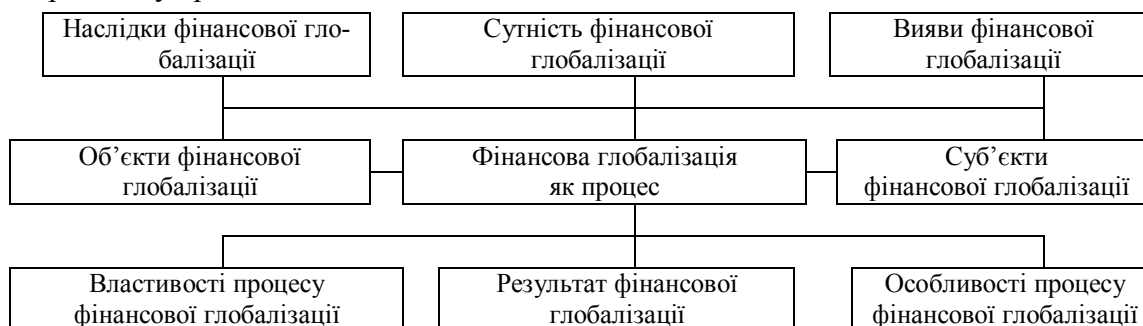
Наслідки фінансової глобалізації

Сутність фінансової глобалізації

Вияви фінансової глобалізації

Об'єкти фінансової глобалізації

Фінансова глобалізація як процес

Суб'єкти фінансової глобалізації

Властивості процесу фінансової глобалізації

Результат фінансової глобалізації

Особливості процесу фінансової глобалізації